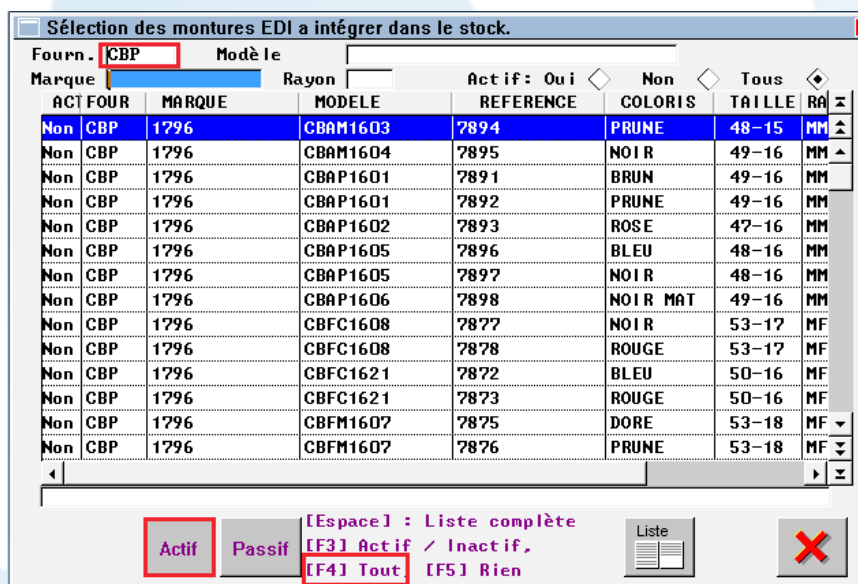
Sélection des montures EDI a intégrer dans le stock.

Fourn. CBP Modèle
Marque Rayon Actif: Oui Non Tous

| ACT | FOUR | MARQUE | MODELE | REFERENCE | COLORIS | TAILLE | RA |
|---|---|---|---|---|---|---|---|
| Non | CBP | 1796 | CBAM1603 | 7894 | PRUNE | 48-15 | MM |
| Non | CBP | 1796 | CBAM1604 | 7895 | NOIR | 49-16 | MM |
| Non | CBP | 1796 | CBAP1601 | 7891 | BRUN | 49-16 | MM |
| Non | CBP | 1796 | CBAP1601 | 7892 | PRUNE | 49-16 | MM |
| Non | CBP | 1796 | CBAP1602 | 7893 | ROSE | 47-16 | MM |
| Non | CBP | 1796 | CBAP1605 | 7896 | BLEU | 48-16 | MM |
| Non | CBP | 1796 | CBAP1605 | 7897 | NOIR | 48-16 | MM |
| Non | CBP | 1796 | CBAP1606 | 7898 | NOIR MAT | 49-16 | MM |
| Non | CBP | 1796 | CBFC1608 | 7877 | NOIR | 53-17 | MF |
| Non | CBP | 1796 | CBFC1608 | 7878 | ROUGE | 53-17 | MF |
| Non | CBP | 1796 | CBFC1621 | 7872 | BLEU | 50-16 | MF |
| Non | CBP | 1796 | CBFC1621 | 7873 | ROUGE | 50-16 | MF |
| Non | CBP | 1796 | CBFM1607 | 7875 | DORE | 53-18 | MF |
| Non | CBP | 1796 | CBFM1607 | 7876 | PRUNE | 53-18 | MF |

Actif Passif [Espace] : Liste complète [F3] Actif / Inactif, [F4] Tout [F5] Rien Liste